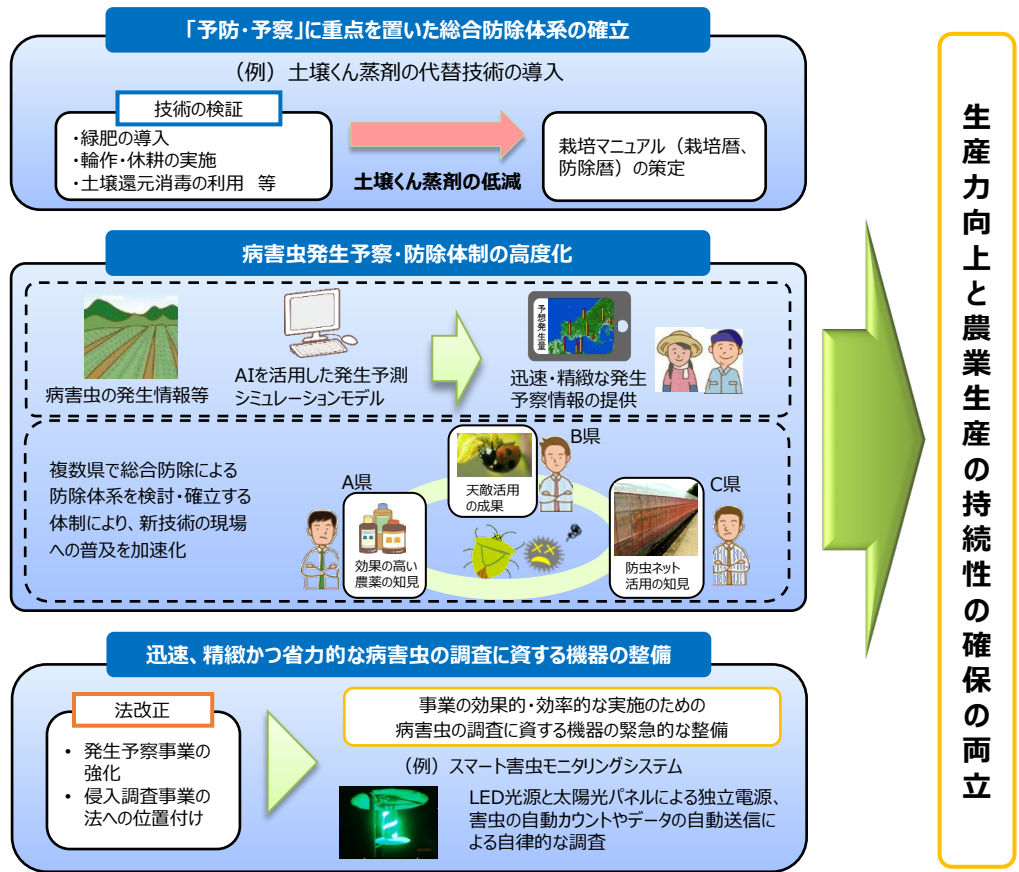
「予防・予察」に重点を置いた総合防除体系の確立

（例）土壌くん蒸剤の代替技術の導入

技術の検証

・緑肥の導入
・輪作・休耕の実施
・土壌還元消毒の利用　等

土壌くん蒸剤の低減

栽培マニュアル（栽培暦、防除暦）の策定

病害虫発生予察・防除体制の高度化

病害虫の発生情報等

AIを活用した発生予測シミュレーションモデル

予察発生予

迅速・精緻な発生予察情報の提供

複数県で総合防除による防除体系を検討・確立する体制により、新技術の現場への普及を加速化

A県

効果の高い農薬の知見

天敵活用の成果

B県

C県

防虫ネット活用の知見

迅速、精緻かつ省力的な病害虫の調査に資する機器の整備

法改正

• 発生予察事業の強化
• 侵入調査事業の法への位置付け

事業の効果的・効率的な実施のための病害虫の調査に資する機器の緊急的な整備

（例）スマート害虫モニタリングシステム

LED光源と太陽光パネルによる独立電源、害虫の自動カウントやデータの自動送信による自律的な調査

生産力向上と農業生産の持続性の確保の両立